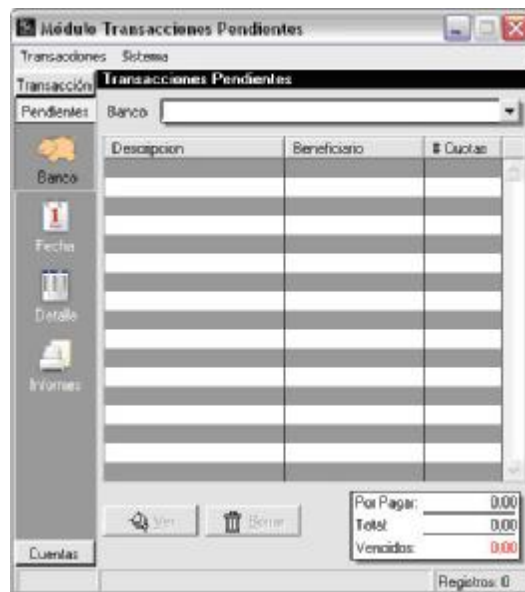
Módulo Transacciones Pendientes

Transacciones Sistema

Transacción

Pendientes

Transacciones Pendientes

Banco

| Descripcion | Beneficiario | # Cuotas |
|---|---|---|

Banco

Fecha

Detalle

Informes

Ver

Borrar

Por Pagar: 0,00
Total: 0,00
Vencidos: 0,00

Cuentas

Registros: 0